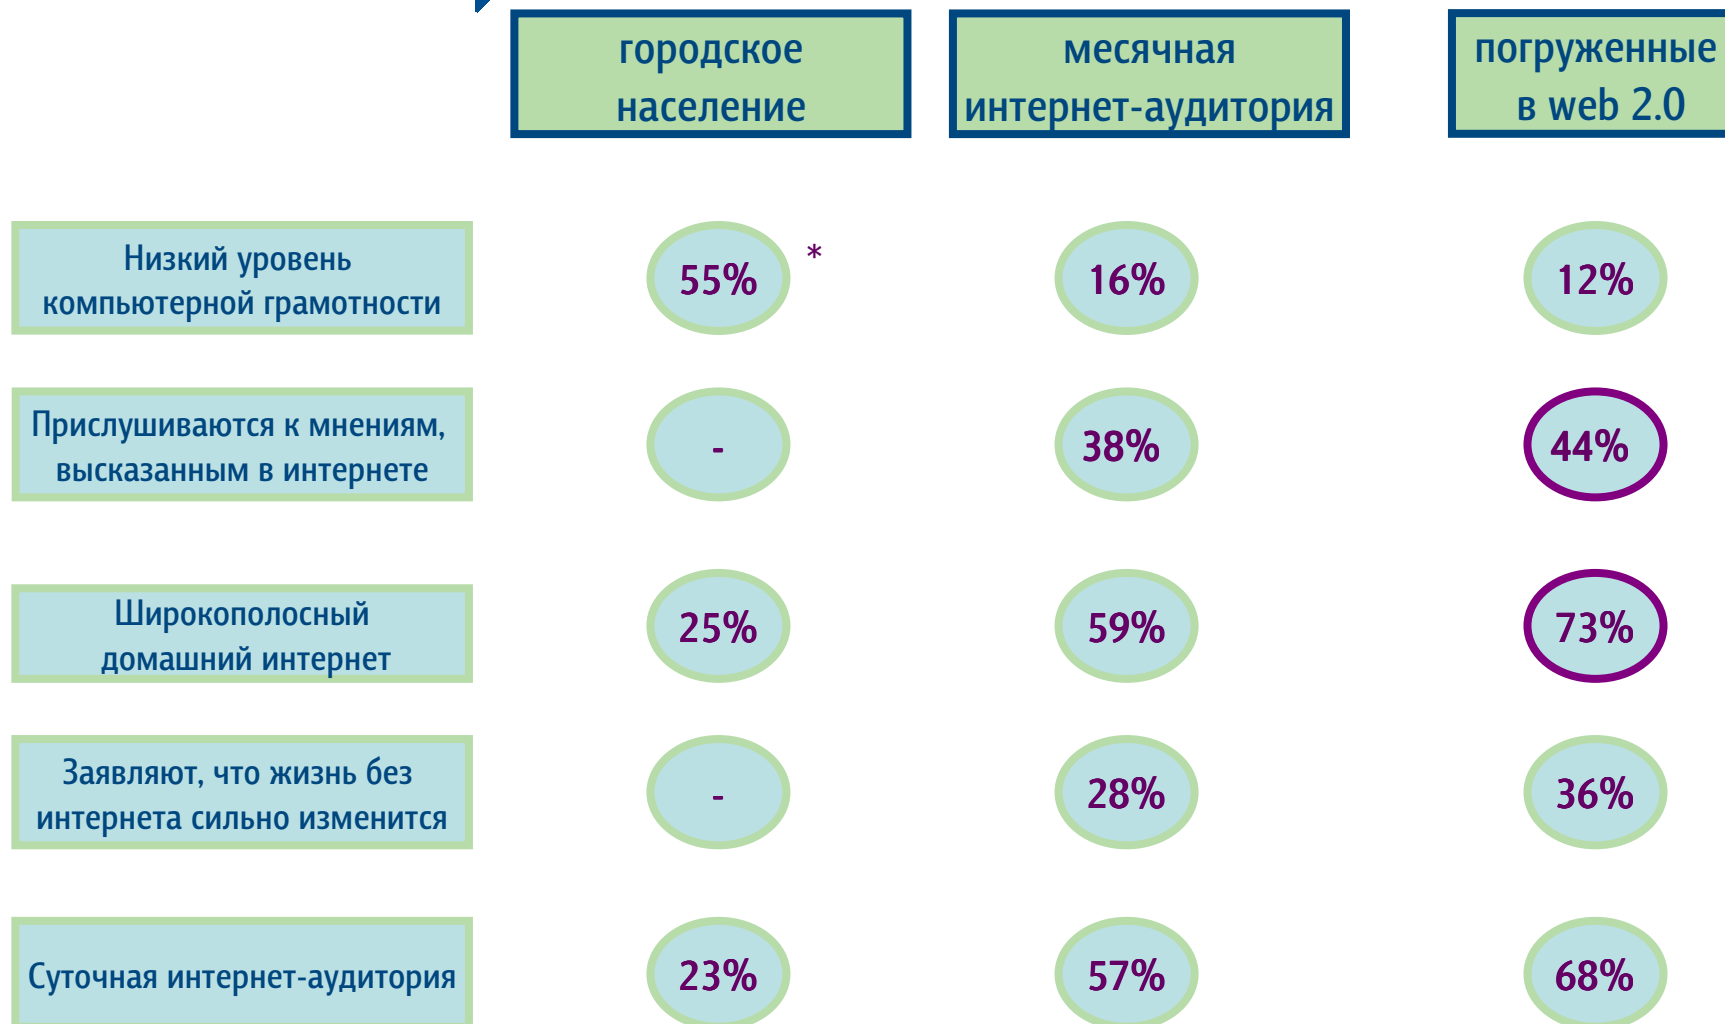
|  | городское население | месячная интернет-аудитория | погруженные в web 2.0 |
|---|---|---|---|
| Низкий уровень компьютерной грамотности | 55% * | 16% | 12% |
| Прислушиваются к мнениям, высказанным в интернете | - | 38% | 44% |
| Широкополосный домашний интернет | 25% | 59% | 73% |
| Заявляют, что жизнь без интернета сильно изменится | - | 28% | 36% |
| Суточная интернет-аудитория | 23% | 57% | 68% |